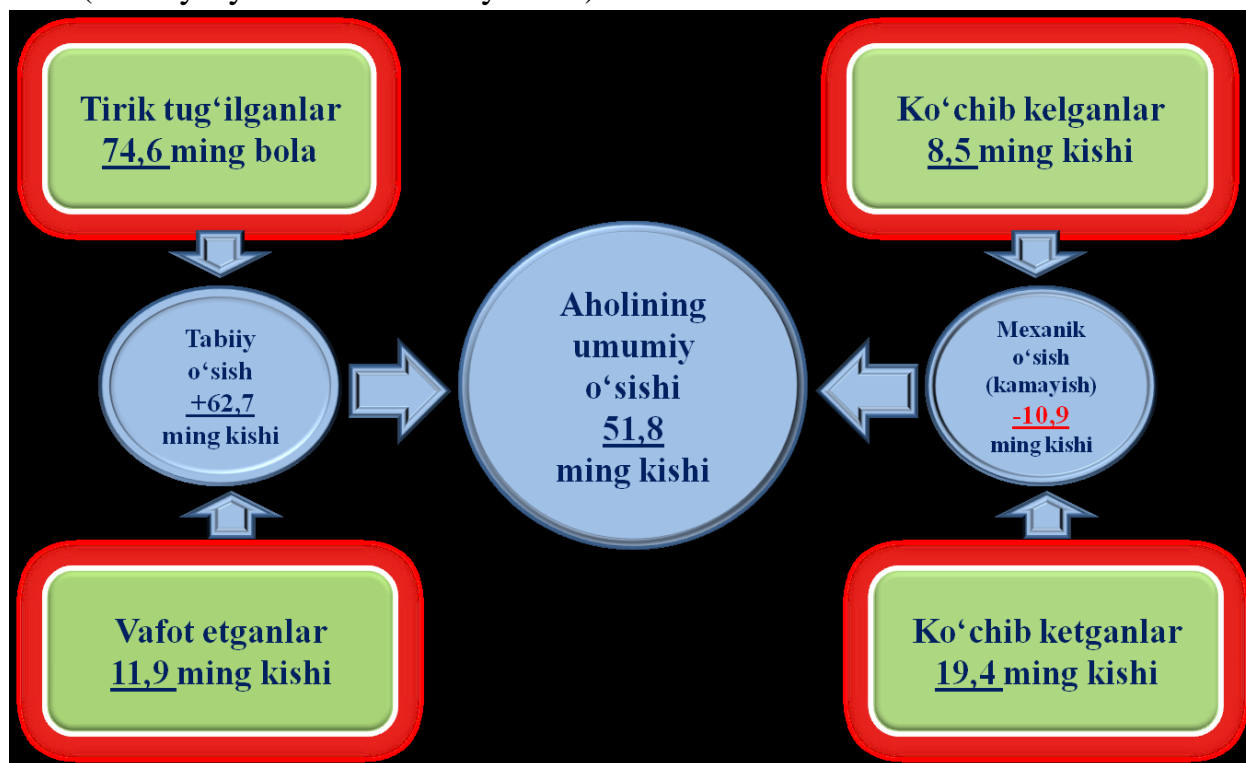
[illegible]

Tirik tug‘ilganlar
74,6 ming bola

Ko‘chib kelganlar
8,5 ming kishi

Tabiiy o‘sish +62,7 ming kishi

Aholining umumiy o‘sishi 51,8 ming kishi

Mexanik o‘sish (kamayish) -10,9 ming kishi

Vafot etganlar
11,9 ming kishi

Ko‘chib ketganlar
19,4 ming kishi